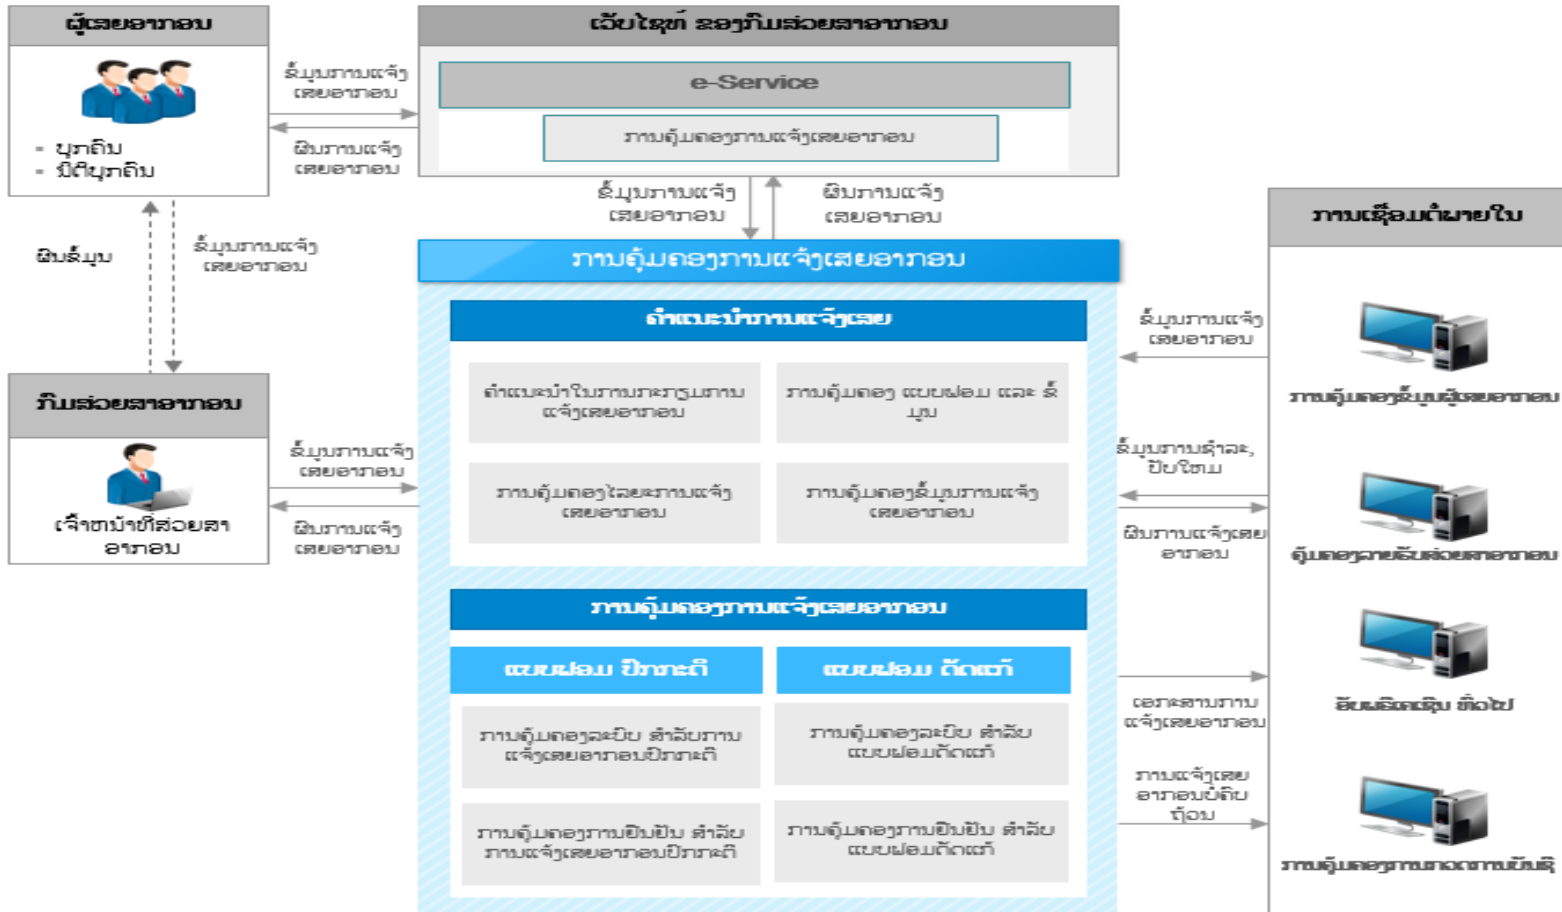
ຜູ້ເສຍອາກອນ

- ບຸກຄົນ
- ນິຕິບຸກຄົນ

ຂໍ້ມູນການແຈ້ງເສຍອາກອນ

ຜົນການແຈ້ງເສຍອາກອນ

ເວັບໄຊທ໌ ຂອງກົມສ່ວຍສາອາກອນ

e-Service

ການຄຸ້ມຄອງການແຈ້ງເສຍອາກອນ

ຂໍ້ມູນການແຈ້ງເສຍອາກອນ

ຜົນການແຈ້ງເສຍອາກອນ

ຜົນຂໍ້ມູນ

ຂໍ້ມູນການແຈ້ງເສຍອາກອນ

ກົມສ່ວຍສາອາກອນ

ເຈົ້າໜ້າທີ່ສ່ວຍສາອາກອນ

ຂໍ້ມູນການແຈ້ງເສຍອາກອນ

ຜົນການແຈ້ງເສຍອາກອນ

ການຄຸ້ມຄອງການແຈ້ງເສຍອາກອນ

ຄຳແນະນຳການແຈ້ງເສຍ

ຄຳແນະນຳໃນການກະກຽມການແຈ້ງເສຍອາກອນ

ການຄຸ້ມຄອງ ແບບຟອມ ແລະ ຂໍ້ມູນ

ການຄຸ້ມຄອງໄລຍະການແຈ້ງເສຍອາກອນ

ການຄຸ້ມຄອງຂໍ້ມູນການແຈ້ງເສຍອາກອນ

ການຄຸ້ມຄອງການແຈ້ງເສຍອາກອນ

ແບບຟອມ ປົກກະຕິ

ແບບຟອມ ດັດແກ້

ການຄຸ້ມຄອງລະບົບ ສຳລັບການແຈ້ງເສຍອາກອນປົກກະຕິ

ການຄຸ້ມຄອງລະບົບ ສຳລັບແບບຟອມດັດແກ້

ການຄຸ້ມຄອງການຢືນຢັນ ສຳລັບການແຈ້ງເສຍອາກອນປົກກະຕິ

ການຄຸ້ມຄອງການຢືນຢັນ ສຳລັບແບບຟອມດັດແກ້

ການເຊື່ອມຕໍ່ພາຍໃນ

ຂໍ້ມູນການແຈ້ງເສຍອາກອນ

ການຄຸ້ມຄອງຂໍ້ມູນຜູ້ເສຍອາກອນ

ຂໍ້ມູນການຊຳລະ, ປັບໃໝ

ຜົນການແຈ້ງເສຍອາກອນ

ຄຸ້ມຄອງລາຍຮັບສ່ວຍສາອາກອນ

ເອກະສານການແຈ້ງເສຍອາກອນ

ຮັບເອົາເຄຼດິດ ອື່ນໆ

ການແຈ້ງເສຍອາກອນບໍ່ຄົບຖ້ວນ

ການຄຸ້ມຄອງການກວດການບັນຊີ